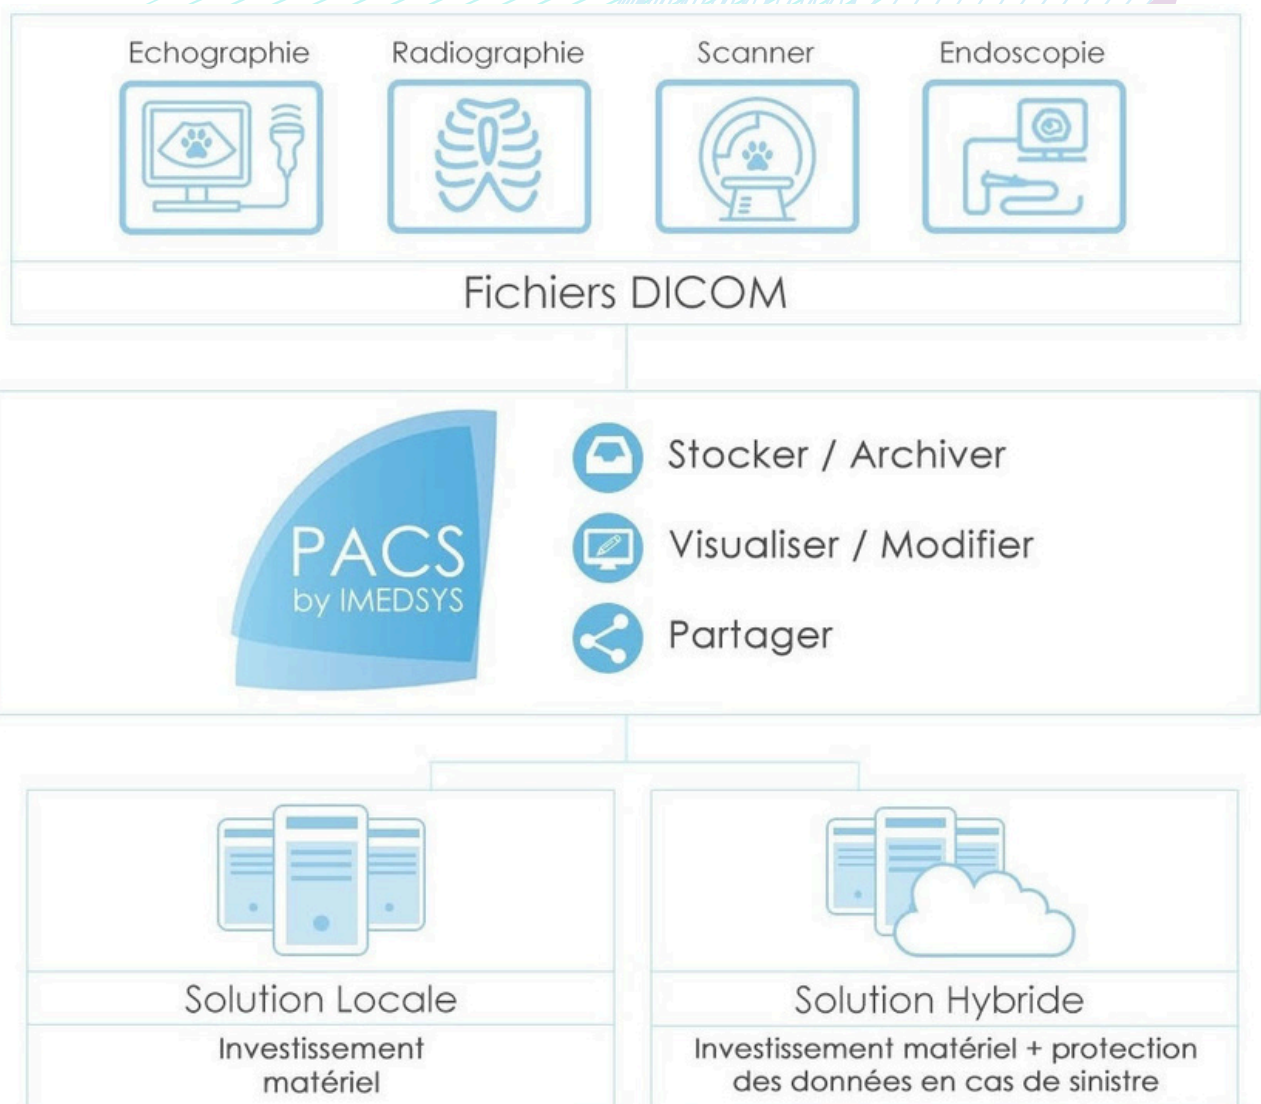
Echographie Radiographie Scanner Endoscopie

Fichiers DICOM

PACS
by IMEDSYS

Stocker / Archiver

Visualiser / Modifier

Partager

Solution Locale

Investissement matériel

Solution Hybride

Investissement matériel + protection des données en cas de sinistre